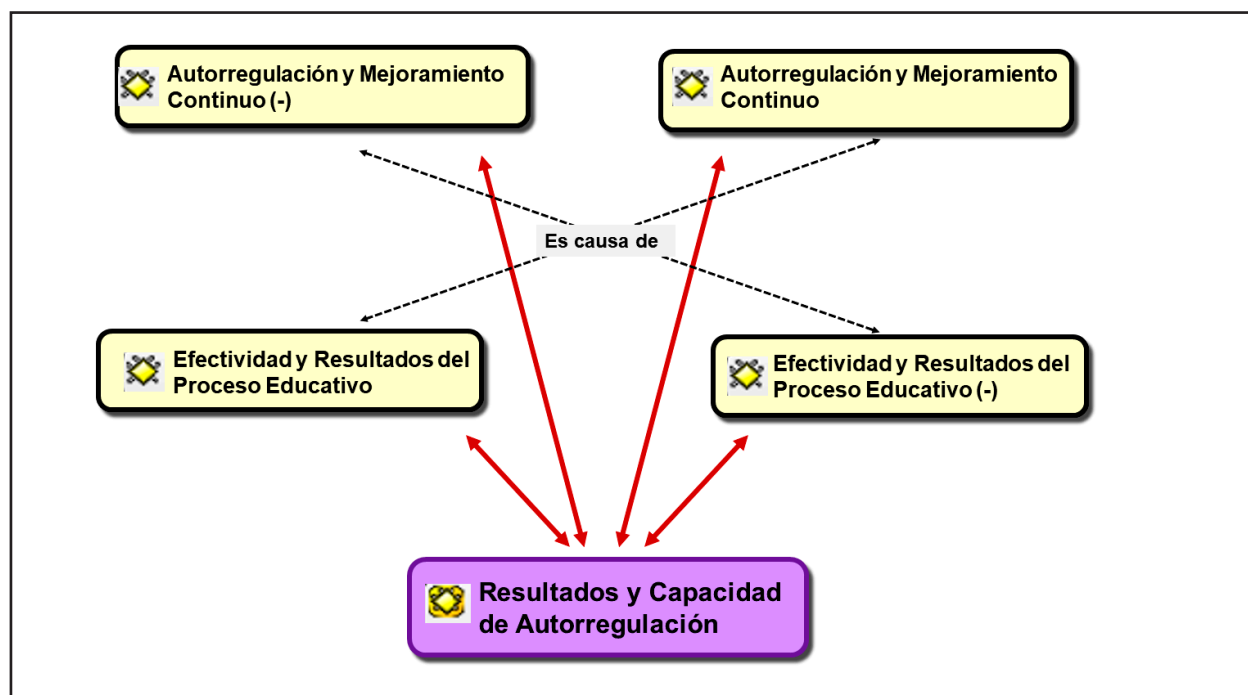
Autorregulación y Mejoramiento Continuo (-)

Autorregulación y Mejoramiento Continuo

Es causa de

Efectividad y Resultados del Proceso Educativo

Efectividad y Resultados del Proceso Educativo (-)

Resultados y Capacidad de Autorregulación